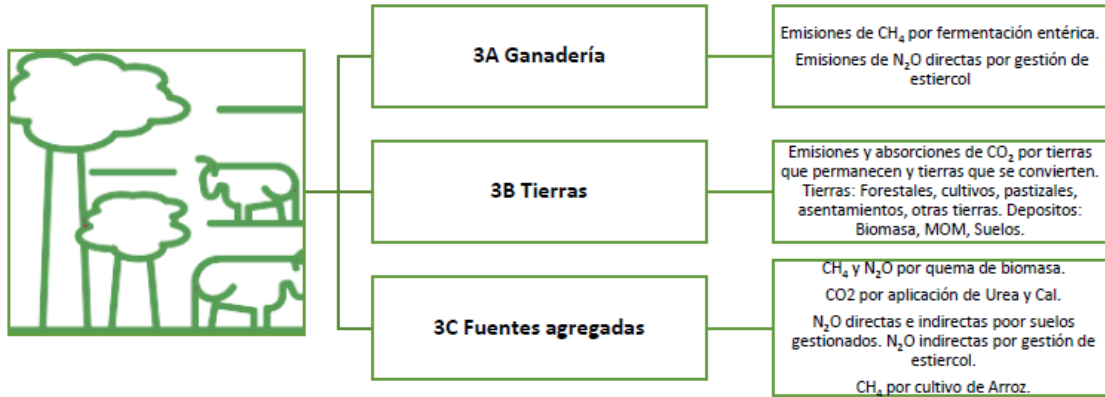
3A Ganadería

Emisiones de $CH_4$ por fermentación entérica.

Emisiones de $N_2O$ directas por gestión de estiercol

3B Tierras

Emisiones y absorciones de $CO_2$ por tierras que permanecen y tierras que se convierten. Tierras: Forestales, cultivos, pastizales, asentamientos, otras tierras. Depositos: Biomasa, MOM, Suelos.

3C Fuentes agregadas

$CH_4$ y $N_2O$ por quema de biomasa.

CO2 por aplicación de Urea y Cal.

$N_2O$ directas e indirectas poor suelos gestionados. $N_2O$ indirectas por gestión de estiercol.

$CH_4$ por cultivo de Arroz.